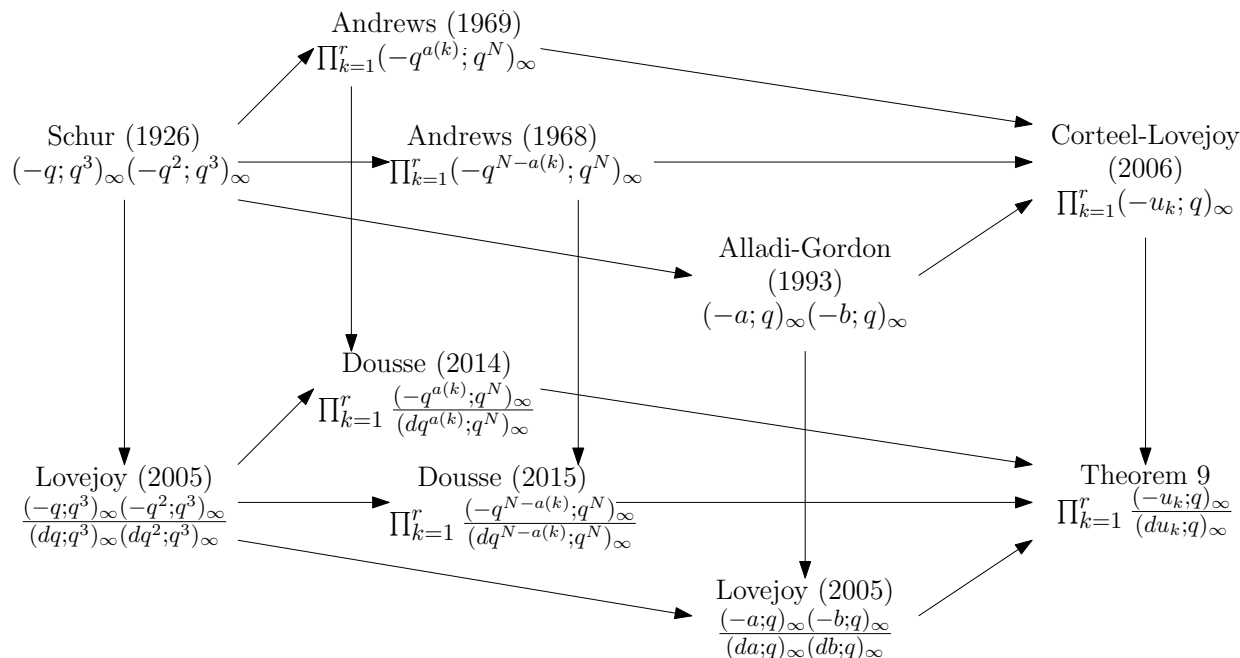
Andrews (1969)
$\prod_{k=1}^{r}(-q^{a(k)};q^N)_\infty$

Schur (1926)
$(-q;q^3)_\infty(-q^2;q^3)_\infty$

Andrews (1968)
$\prod_{k=1}^{r}(-q^{N-a(k)};q^N)_\infty$

Corteel-Lovejoy (2006)
$\prod_{k=1}^{r}(-u_k;q)_\infty$

Alladi-Gordon (1993)
$(-a;q)_\infty(-b;q)_\infty$

Dousse (2014)
$\prod_{k=1}^{r}\frac{(-q^{a(k)};q^N)_\infty}{(dq^{a(k)};q^N)_\infty}$

Lovejoy (2005)
$\frac{(-q;q^3)_\infty(-q^2;q^3)_\infty}{(dq;q^3)_\infty(dq^2;q^3)_\infty}$

Dousse (2015)
$\prod_{k=1}^{r}\frac{(-q^{N-a(k)};q^N)_\infty}{(dq^{N-a(k)};q^N)_\infty}$

Theorem 9
$\prod_{k=1}^{r}\frac{(-u_k;q)_\infty}{(du_k;q)_\infty}$

Lovejoy (2005)
$\frac{(-a;q)_\infty(-b;q)_\infty}{(da;q)_\infty(db;q)_\infty}$